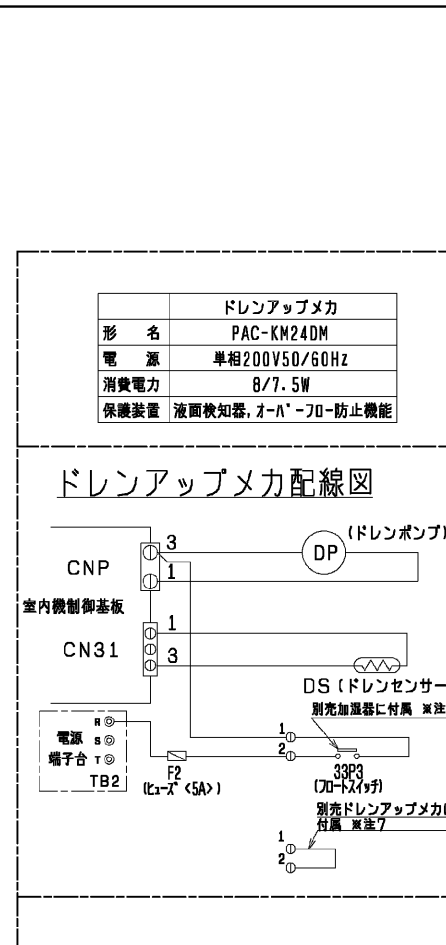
| | ドレンアップメカ |
|---|---|
| 形　名 | PAC-KM24DM |
| 電　源 | 単相200V50/60Hz |
| 消費電力 | 8/7.5W |
| 保護装置 | 液面検知器,オーバーフロー防止機能 |

ドレンアップメカ配線図

3
1
DP
(ドレンポンプ)
CNP
室内機制御基板
1
3
CN31
DS (ドレンセンサー
電源 端子台
R
S
T
TB2
F2
(ヒューズ <5A>)
1
2
別売加湿器に付属 ※注
33P3
(フロートスイッチ)
別売ドレンアップメカに付属 ※注7
1
2